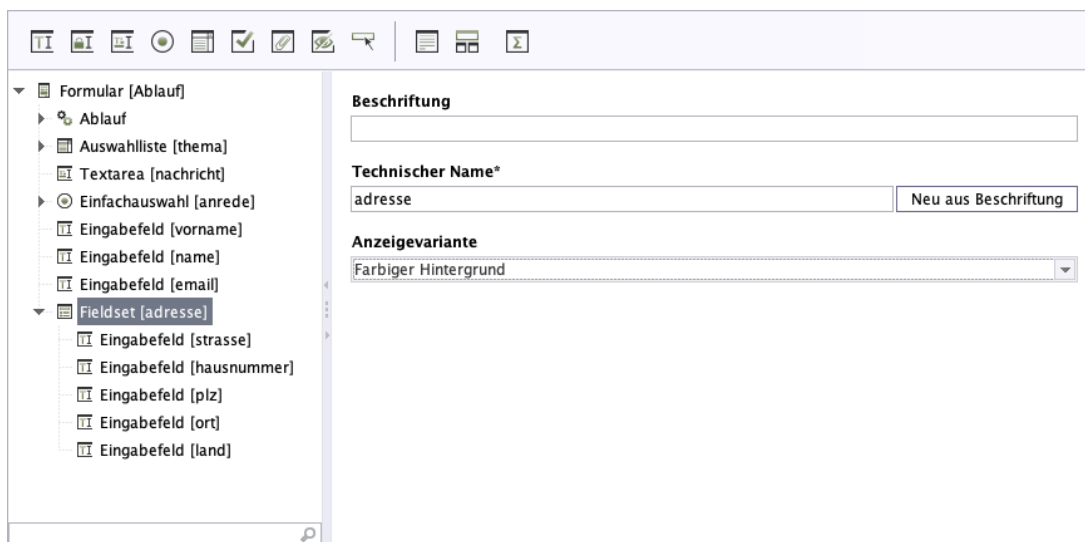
Formular [Ablauf]
Ablauf
Auswahlliste [thema]
Textarea [nachricht]
Einfachauswahl [anrede]
Eingabefeld [vorname]
Eingabefeld [name]
Eingabefeld [email]
Fieldset [adresse]
Eingabefeld [strasse]
Eingabefeld [hausnummer]
Eingabefeld [plz]
Eingabefeld [ort]
Eingabefeld [land]

Beschriftung

Technischer Name*
adresse
Neu aus Beschriftung

Anzeigevariante
Farbiger Hintergrund